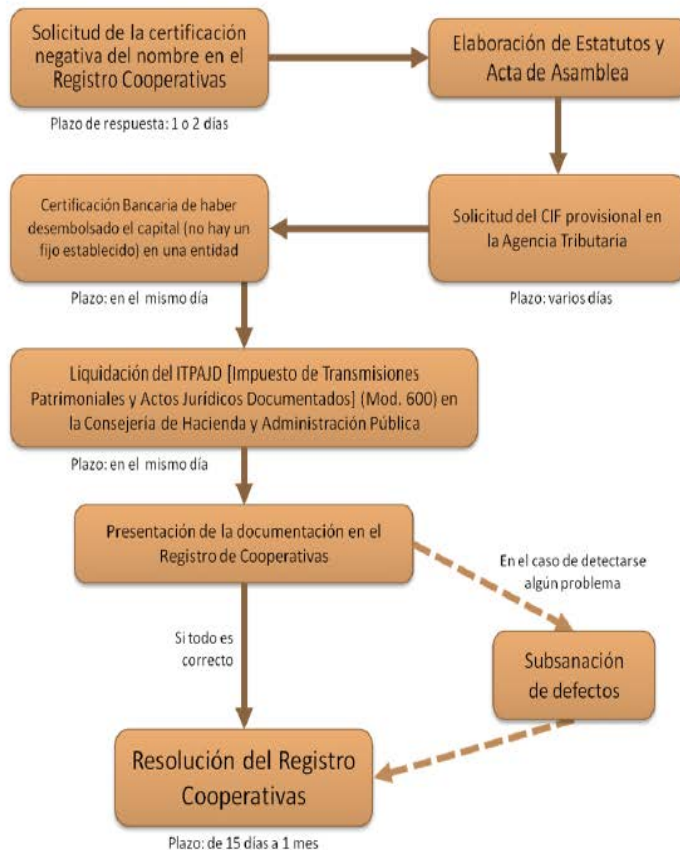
Solicitud de la certificación negativa del nombre en el Registro Cooperativas

Plazo de respuesta: 1 o 2 días

Elaboración de Estatutos y Acta de Asamblea

Solicitud del CIF provisional en la Agencia Tributaria

Plazo: varios días

Certificación Bancaria de haber desembolsado el capital (no hay un fijo establecido) en una entidad

Plazo: en el mismo día

Liquidación del ITPAJD [Impuesto de Transmisiones Patrimoniales y Actos Jurídicos Documentados] (Mod. 600) en la Consejería de Hacienda y Administración Pública

Plazo: en el mismo día

Presentación de la documentación en el Registro de Cooperativas

En el caso de detectarse algún problema

Si todo es correcto

Subsanación de defectos

Resolución del Registro Cooperativas

Plazo: de 15 días a 1 mes